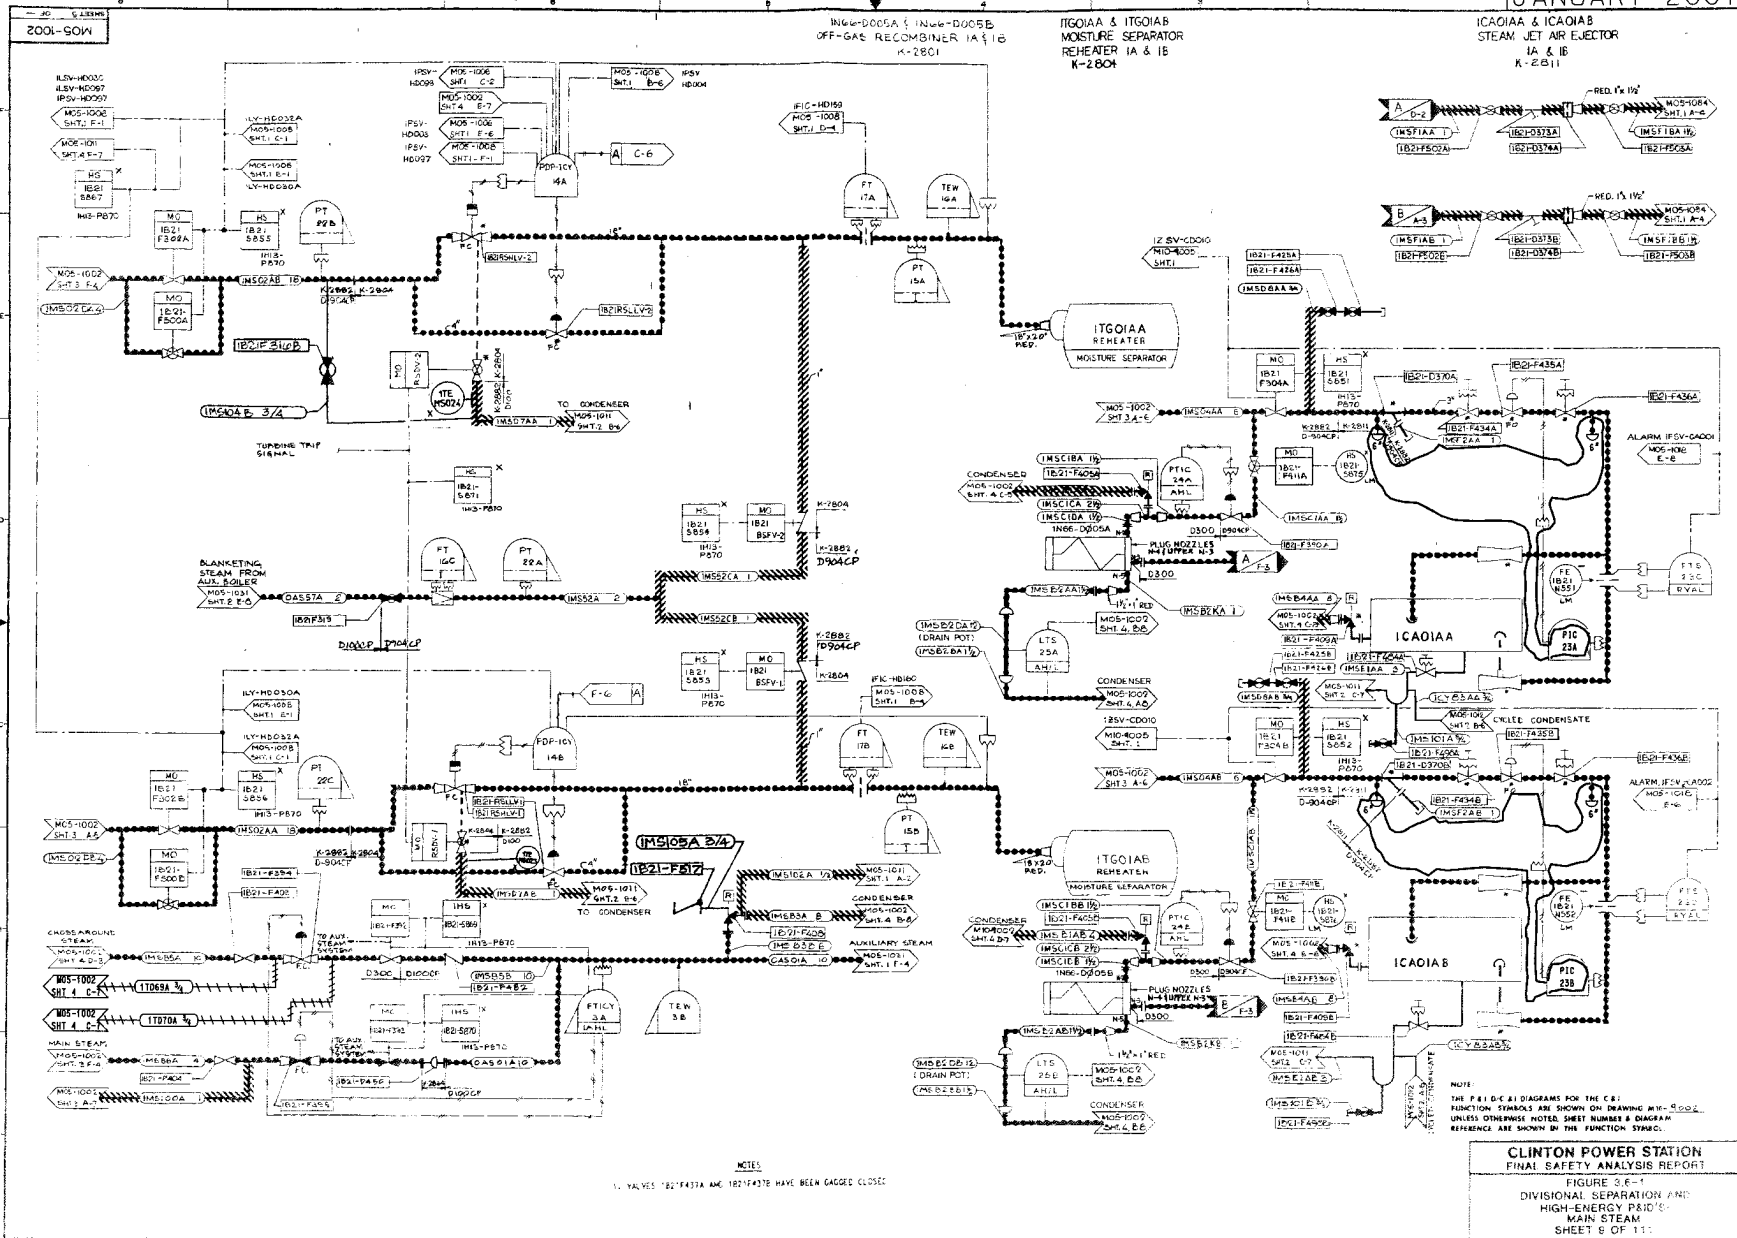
M05-1002

JANUARY 2001

1N66-D005A & 1N66-D005B
OFF-GAS RECOMBINER 1A & 1B
K-2801

1TG01AA & 1TG01AB
MOISTURE SEPARATOR
REHEATER 1A & 1B
K-2804

1CA01AA & 1CA01AB
STEAM JET AIR EJECTOR
1A & 1B
K-2811

1LSV-HD036
1LSV-HD097
1PSV-HD097
M05-1008 SHT.2 F-1
M05-1011 SHT.4 F-7
HS 1B21 5867
1H13-P870
1LY-HD032A
M05-1008 SHT.1 C-1
M05-1008 SHT.1 E-1
1LY-HD030A
MO 1B21 F302A
HS 1B21 5855
1H13-P870
PT 22B
1PSV-HD098
M05-1006 SHT.1 C-2
M05-1009 SHT.4 E-7
1PSV-HD003
M05-1006 SHT.1 E-6
1PSV-HD097
M05-1008 SHT.1 F-1
M05-1008 SHT.1 B-6
1PSV HD004
PDP-1CY 14A
A C-6
1FIC-HD159
M05-1008 SHT.1 D-4
FT 17A
TEW 16A
PT 15A
1B21RSLV-2
1B21RSLV-2
M05-1002 SHT.3 F-4
1MS02AB 18
1MS02AA
MO 1B21-F300A
K-2882 K-2804 D904CP
1B21F340B
1MS04B 3/4
1TE M5024
RSDV-2
K-2882 D100
K-2804
TO CONDENSER
1MS07AA
M05-1011 SHT.2 B-6
TURBINE TRIP SIGNAL
18"x20" RED.
1TG01AA REHEATER MOISTURE SEPARATOR
HS 1B21 5871
1H13-P870
HS 1B21 5854
1H13-P870
MO 1B21 BSFV-2
K-2804
K-2882 D904CP
BLANKETING STEAM FROM AUX. BOILER
M05-1031 SHT.2 E-8
0AS57A 2
1B21F319
D100CP D904CP
FT 16C
PT 22A
1MS52A 2
1MS52CA
1MS52CB
K-2882 D904CP
K-2804
HS 1B21 5853
1H13-P870
MO 1B21 BSFV-1
1FIC-HD160
M05-1008 SHT.1 B-4
FT 17B
TEW 16B
PT 15B
1LY-HD030A
M05-1008 SHT.1 E-1
1LY-HD032A
M05-1008 SHT.1 C-1
PT 22C
F-6 A
PDP-1CY 14B
MO 1B21 F302B
HS 1B21 5856
1H13-P870
M05-1002 SHT.3 A-5
1MS02AB 18
1MS02BB
MO 1B21-F300B
1B21RSLLV1
1B21RSHLV-1
K-2804 K-2882 D100
K-2882 D-904CP K-2804
RSDV-1
1MS05A 3/4
1B21-F517
1MS07AB
M05-1011 SHT.2 B-6
TO CONDENSER
1MS102A 1/2
M05-1011 SHT.1 A-2
CONDENSER
1MS83A 8
M05-1002 SHT.4 B-6
1B21-F408
1MS 83B E
AUXILIARY STEAM
0CAS01A 10
M05-1031 SHT.1 F-4
18"x20" RED.
1TG01AB REHEATER MOISTURE SEPARATOR
1B21-F394
1B21-F402
MO 1B21-F392
1HS 1B21-5869
1H13-P870
CROSSAROUND STEAM
M05-1002 SHT.4 D-3
1MS85A 16
TO AUX. STEAM SYSTEM
M05-1002 SHT 4 C-7
1TD69A 3/4
M05-1002 SHT 4 C-7
1TD70A 3/4
D300 D100CP
1MS85B 10
1B21-F482
MO 1B21-F393
1HS 1B21-5870
1H13-P870
FTICY 3A IAHL
TEW 3B
MAIN STEAM
M05-1002 SHT.3 F-4
1MS88A
1B21-F404
M05-1002 SHT.3 A-7
1MS100A
1B21-F355
1B21-F456
0CAS01A 10
D100CP
1Z SV-CD010
M10-4005 SHT.1
1B21-F425A
1B21-F426A
1MSD8AA
M05-1002 SHT.3 A-6
1MS04AA 6
MO 1B21 F304A
HS 1B21 5851
1H13-P870
K-2882 D-904CP K-2811
1B21-D370A
1B21-F435A
1B21-F434A
1MSF2AA 1
1B21-F436A
ALARM 1FSV-CA001
M05-1012 E-8
1MSC1BA 1 1/2
1B21-F405A
CONDENSER
M05-1002 SHT.4 C-5
1MSC1CA 2 1/2
1MSC1DA 1 1/2
1N66-D005A
PTIC 24A AHL
MO 1B21 F411A
PS 1B21 5875
1MSC1AA 8
D300 D904CP
PLUG NOZZLES N-4 (UTTER N-3)
1B21-F390A
A F-3
D300
1MS82AA 1 1/2
1 1/2" x 1" RED
1MS82KA 1
1MS82DA 1/2 (DRAIN POT)
1MS82BA 1 1/2
LTS 25A AH/L
M05-1002 SHT.4 B8
CONDENSER
M05-1002 SHT.4 A8
1MS84AA 8
M05-1002 SHT.4 C-8
1B21-F409A
1B21-F425B
1B21-F426B
1MSE1AA 3
1MSD8AB
1CA01AA
FE 1B21 N551 LM
FTS 23C RYAL
PIC 23A
M05-1011 SHT.2 C-7
1CY83AA 3/4
M05-1011 SHT.2 B-8
CYCLED CONDENSATE
1ZSV-CD010
M10-4005 SHT.1
MO 1B21 F304B
HS 1B21 5852
1H13-P870
1MS101A 3/4
1B21-F496A
1B21-D370B
1B21-F435B
1B21-F436B
M05-1002 SHT.3 A-6
1MS04AB 6
K-2882 D-904CP K-2811
1B21-F434B
1MSF2AB 1
ALARM 1FSV-CA002
M05-1016 E-6
1B21-F41B
MO 1B21-F411B
PS 1B21 5876
1MSC1BB 1 1/2
1B21-F405B
CONDENSER
M10-4009 SHT.4 D7
1MS C1AB 2
1MSC1CB 2 1/2
1MSC1DB 1 1/2
PTIC 24B AHL
M05-1002 SHT.4 C-8
1B21-F390B
1N66-D005B
D300 D904CP
PLUG NOZZLES N-4 (UTTER N-3)
B F-3
D300
1MS84AB 8
1B21-F409B
1B21-F454B
1MS82AB 1 1/2
1MS82KB
1 1/2" x 1" RED
1MS82DB 1/2 (DRAIN POT)
1MS82BB
LTS 25B AH/L
M05-1002 SHT.4 B8
CONDENSER
M05-1002 SHT.4 B6
1CA01AB
FE 1B21 N552 LM
FTS 23D RYAL
PIC 23B
M05-1011 SHT.2 C-7
1CY83AB
1MSE1AB 2
1MS30E
1B21-F495B
M05-1002 SHT.4 A5 CYCLED CONDENSATE
-RED. 1"x 1 1/2"
A D-2
1MSF1AA 1
1B21-F502A
1B21-D373A
1B21-D374A
M05-1084 SHT.1 A-4
1MSF1BA 1 1/2
1B21-F503A
-RED. 1"x 1 1/2"
B A-3
1MSF1AB 1
1B21-F502B
1B21-D373B
1B21-D374B
M05-1084 SHT.1 A-4
1MSF1BB 1 1/2
1B21-F503B

NOTE:
THE P & I D/C & I DIAGRAMS FOR THE C&I FUNCTION SYMBOLS ARE SHOWN ON DRAWING M10-9002 UNLESS OTHERWISE NOTED. SHEET NUMBER & DIAGRAM REFERENCE ARE SHOWN IN THE FUNCTION SYMBOL.

NOTES
1. VALVES 1B21F437A AND 1B21F437B HAVE BEEN GAGGED CLOSED.

CLINTON POWER STATION
FINAL SAFETY ANALYSIS REPORT
FIGURE 3.6-1
DIVISIONAL SEPARATION AND HIGH-ENERGY P&ID'S-
MAIN STEAM
SHEET 8 OF 11